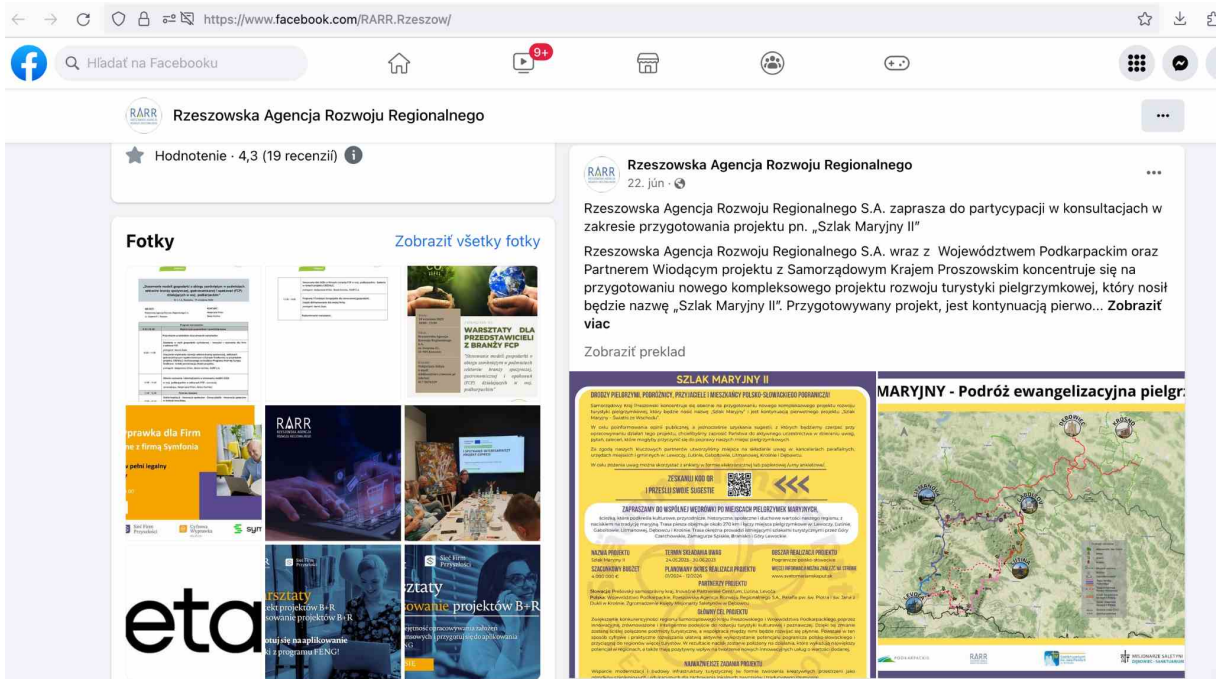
https://www.facebook.com/RARR.Rzeszow/

Hľadať na Facebooku

9+

RARR Rzeszowska Agencja Rozwoju Regionalnego

Hodnotenie · 4,3 (19 recenzií)

Fotky

Zobraziť všetky fotky

WARSZTATY DLA PRZEDSTAWICIELI Z BRANŻY FCP

prawka dla Firm
e z firmą Symfonia

RARR

eta

rsztaty
owanie projektów B+R

otuj się na aplikowanie
z programu FENG!

Rzeszowska Agencja Rozwoju Regionalnego
22. jún ·

Rzeszowska Agencja Rozwoju Regionalnego S.A. zaprasza do partycypacji w konsultacjach w zakresie przygotowania projektu pn. „Szlak Maryjny II"

Rzeszowska Agencja Rozwoju Regionalnego S.A. wraz z Województwem Podkarpackim oraz Partnerem Wiodącym projektu z Samorządowym Krajem Proszowskim koncentruje się na przygotowaniu nowego kompleksowego projektu rozwoju turystyki pielgrzymkowej, który nosił będzie nazwę „Szlak Maryjny II". Przygotowywany projekt, jest kontynuacją pierwoto... Zobraziť viac

Zobraziť preklad

SZLAK MARYJNY II

DRODZY PIELGRZYMI, PODRÓŻNICY, PRZYJACIELE I MIESZKAŃCY POLSKO-SŁOWACKIEGO POGRANICZA!

ZESKANUJ KOD QR I PRZEŚLIJ SWOJE SUGESTIE

ZAPRASZAMY DO WSPÓLNEJ WĘDRÓWKI PO MIEJSCACH PIELGRZYMEK MARYJNYCH

PARTNERZY PROJEKTU

GŁÓWNY CEL PROJEKTU

NAJWAŻNIEJSZE ZADANIA PROJEKTU

MARYJNY - Podróż ewangelizacyjna pielgr

RARR